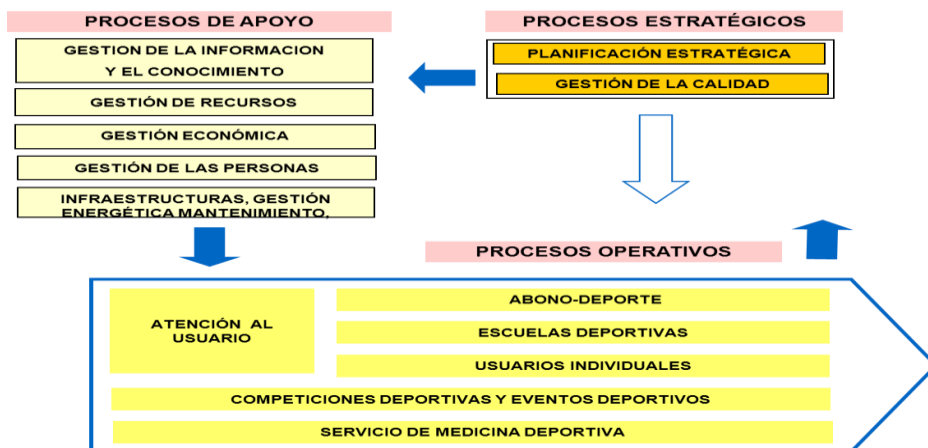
PROCESOS DE APOYO

GESTION DE LA INFORMACION Y EL CONOCIMIENTO

GESTIÓN DE RECURSOS

GESTIÓN ECONÓMICA

GESTIÓN DE LAS PERSONAS

INFRAESTRUCTURAS, GESTIÓN ENERGÉTICA MANTENIMIENTO,

PROCESOS ESTRATÉGICOS

PLANIFICACIÓN ESTRATÉGICA

GESTIÓN DE LA CALIDAD

PROCESOS OPERATIVOS

ATENCIÓN AL USUARIO

ABONO-DEPORTE

ESCUELAS DEPORTIVAS

USUARIOS INDIVIDUALES

COMPETICIONES DEPORTIVAS Y EVENTOS DEPORTIVOS

SERVICIO DE MEDICINA DEPORTIVA